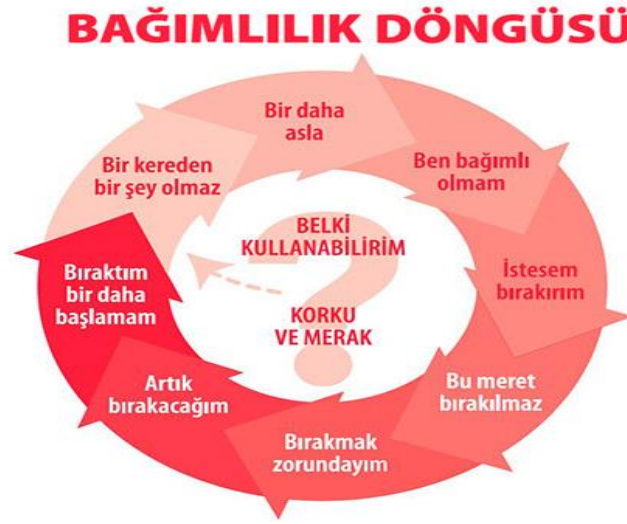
BAĞIMLILIK DÖNGÜSÜ

Bir daha asla

Ben bağımlı olmam

İstesem bırakırım

Bu meret bırakılmaz

Bırakmak zorundayım

Artık bırakacağım

Bıraktım bir daha başlamam

Bir kereden bir şey olmaz

BELKİ KULLANABİLİRİM

KORKU VE MERAK